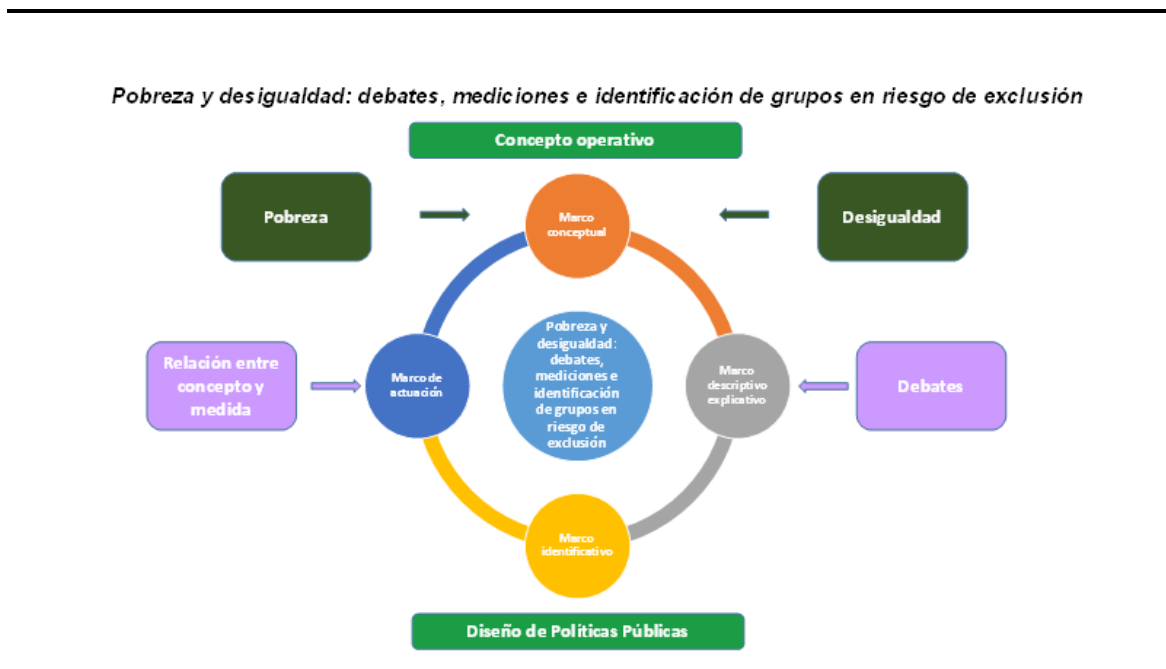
Pobreza y desigualdad: debates, mediciones e identificación de grupos en riesgo de exclusión

Concepto operativo

Pobreza

Marco conceptual

Desigualdad

Relación entre concepto y medida

Marco de actuación

Pobreza y desigualdad: debates, mediciones e identificación de grupos en riesgo de exclusión

Marco descriptivo explicativo

Debates

Marco identificativo

Diseño de Políticas Públicas